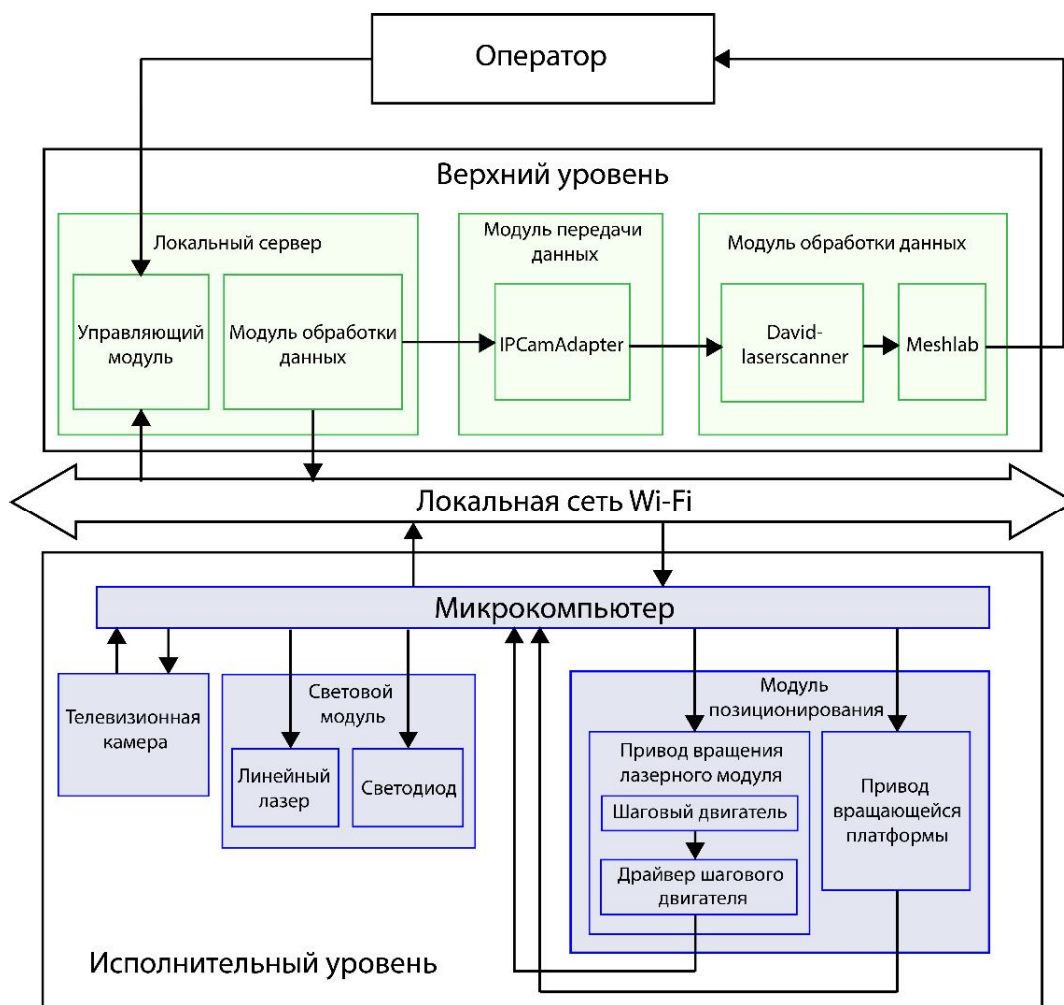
Оператор

Верхний уровень

Локальный сервер

Управляющий модуль

Модуль обработки данных

Модуль передачи данных

IPCamAdapter

Модуль обработки данных

David-laserscanner

Meshlab

Локальная сеть Wi-Fi

Микрокомпьютер

Телевизионная камера

Световой модуль

Линейный лазер

Светодиод

Модуль позиционирования

Привод вращения лазерного модуля

Шаговый двигатель

Драйвер шагового двигателя

Привод вращающейся платформы

Исполнительный уровень